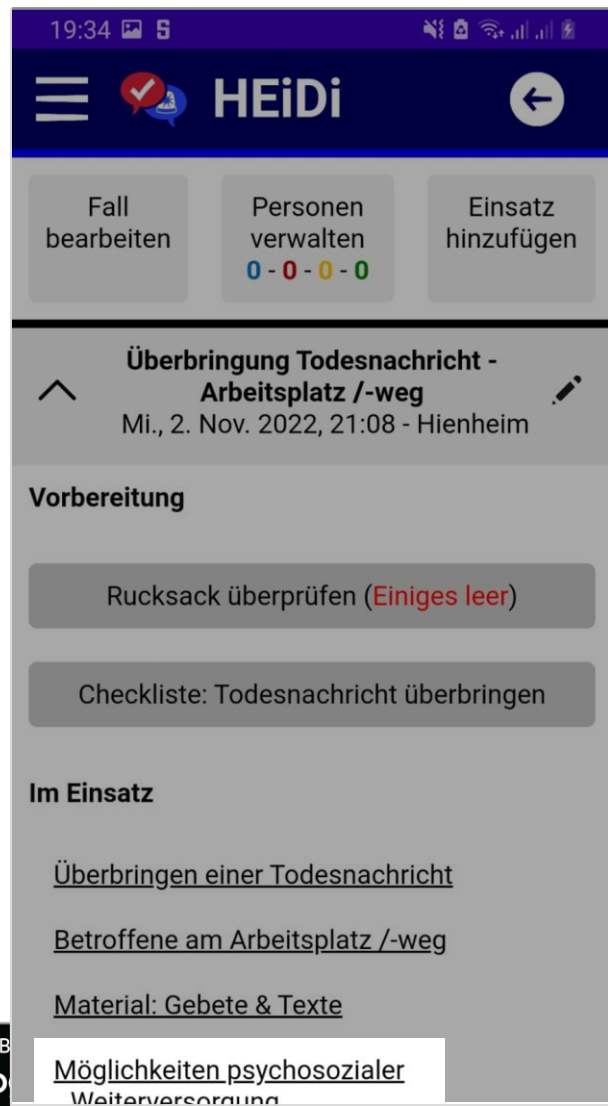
19:34

HEiDi

Fall bearbeiten

Personen verwalten
0 - 0 - 0 - 0

Einsatz hinzufügen

Überbringung Todesnachricht - Arbeitsplatz /-weg
Mi., 2. Nov. 2022, 21:08 - Hienheim

Vorbereitung

Rucksack überprüfen (Einiges leer)

Checkliste: Todesnachricht überbringen

Im Einsatz

Überbringen einer Todesnachricht

Betroffene am Arbeitsplatz /-weg

Material: Gebete & Texte

Möglichkeiten psychosozialer Weiterversorgung